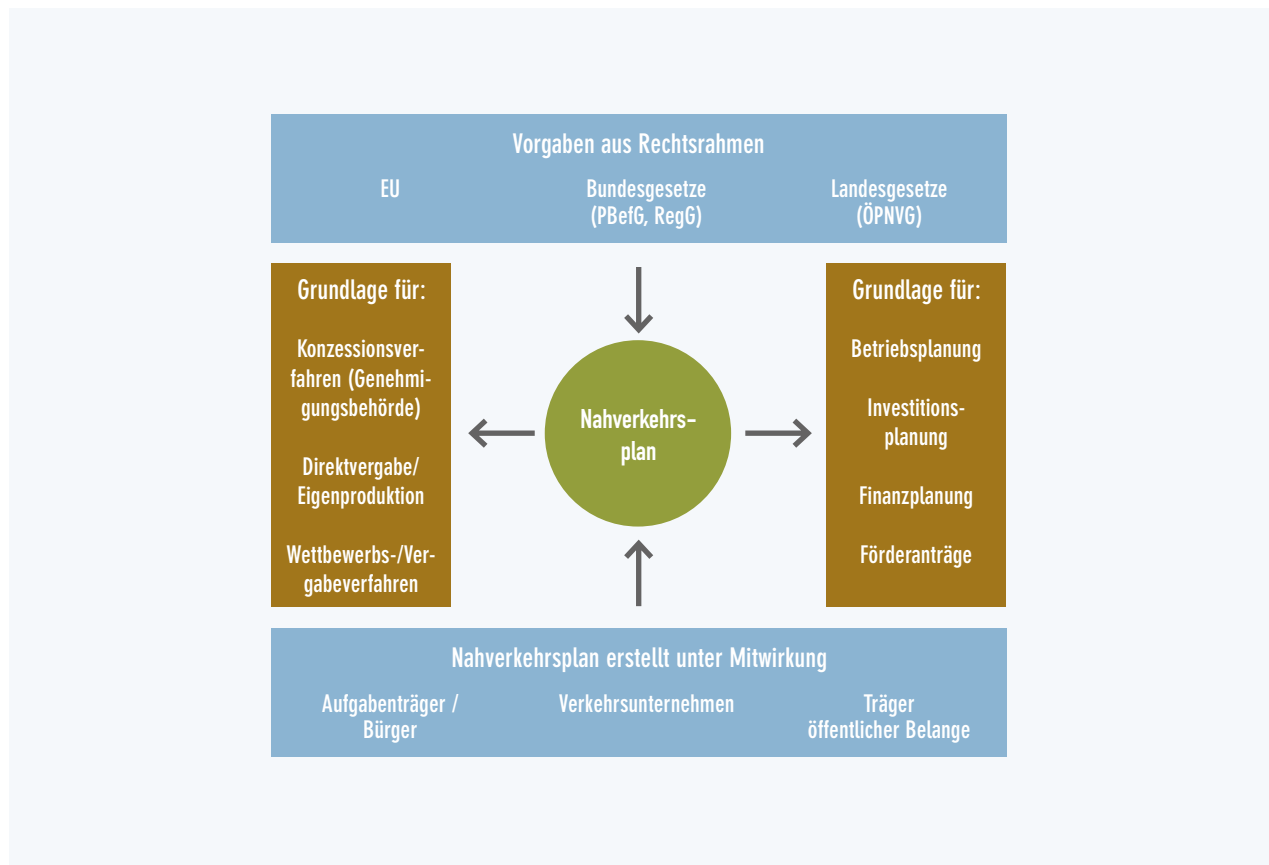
Vorgaben aus Rechtsrahmen

EU

Bundesgesetze (PBefG, RegG)

Landesgesetze (ÖPNVG)

Grundlage für:

Konzessionsverfahren (Genehmigungsbehörde)

Direktvergabe/ Eigenproduktion

Wettbewerbs-/Vergabeverfahren

Nahverkehrsplan

Grundlage für:

Betriebsplanung

Investitionsplanung

Finanzplanung

Förderanträge

Nahverkehrsplan erstellt unter Mitwirkung

Aufgabenträger / Bürger

Verkehrsunternehmen

Träger öffentlicher Belange